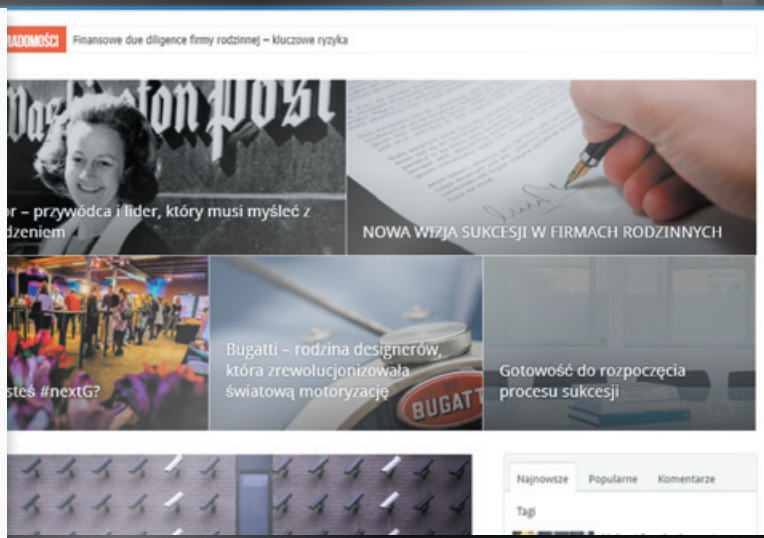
IADOMOŚCI Finansowe due diligence firmy rodzinnej – kluczowe ryzyka

Washington Post

or – przywódca i lider, który musi myśleć z dzeniem

NOWA WIZJA SUKCESJI W FIRMACH RODZINNYCH

steś #nextG?

Bugatti – rodzina designerów, która zrewolucjonizowała światową motoryzację

BUGATTI

Gotowość do rozpoczęcia procesu sukcesji

Najnowsze Popularne Komentarze

Tagi